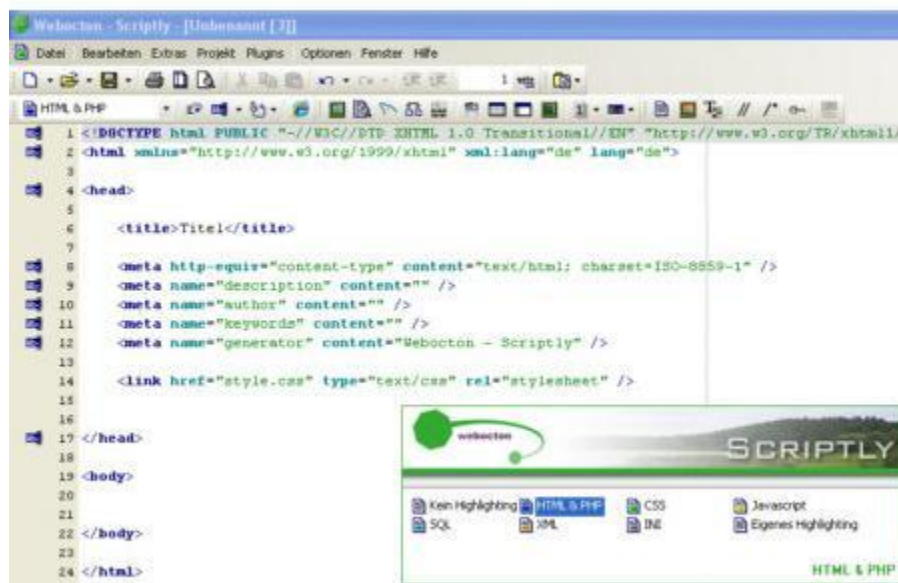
Webocton - Scriptly - [Unbenannt [3]]

Datei Bearbeiten Extras Projekt Plugins Optionen Fenster Hilfe

HTML & PHP

1 <!DOCTYPE html PUBLIC "-//W3C//DTD XHTML 1.0 Transitional//EN" "http://www.w3.org/TR/xhtml1/
2 <html xmlns="http://www.w3.org/1999/xhtml" xml:lang="de" lang="de">
3
4 <head>
5
6 <title>Titel</title>
7
8 <meta http-equiv="content-type" content="text/html; charset=ISO-8859-1" />
9 <meta name="description" content="" />
10 <meta name="author" content="" />
11 <meta name="keywords" content="" />
12 <meta name="generator" content="Webocton - Scriptly" />
13
14 <link href="style.css" type="text/css" rel="stylesheet" />
15
16
17 </head>
18
19 <body>
20
21
22 </body>
23
24 </html>

webocton
SCRIPTLY

Kein Highlighting
HTML & PHP
CSS
Javascript
SQL
XML
INI
Eigenes Highlighting

HTML & PHP